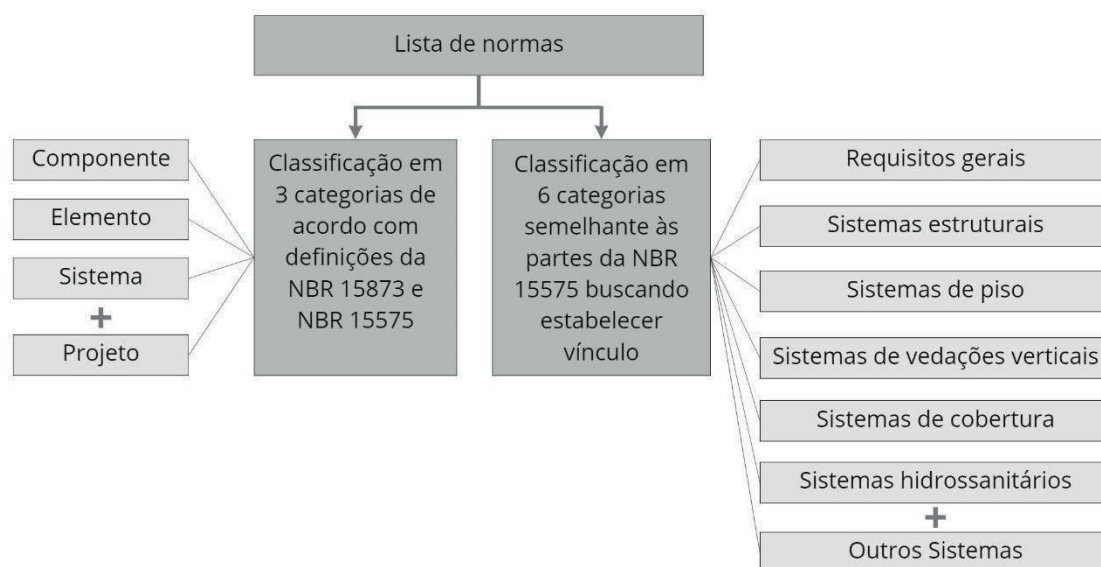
Lista de normas

Componente

Elemento

Sistema

+

Projeto

Classificação em 3 categorias de acordo com definições da NBR 15873 e NBR 15575

Classificação em 6 categorias semelhante às partes da NBR 15575 buscando estabelecer vínculo

Requisitos gerais

Sistemas estruturais

Sistemas de piso

Sistemas de vedações verticais

Sistemas de cobertura

Sistemas hidrossanitários

+

Outros Sistemas